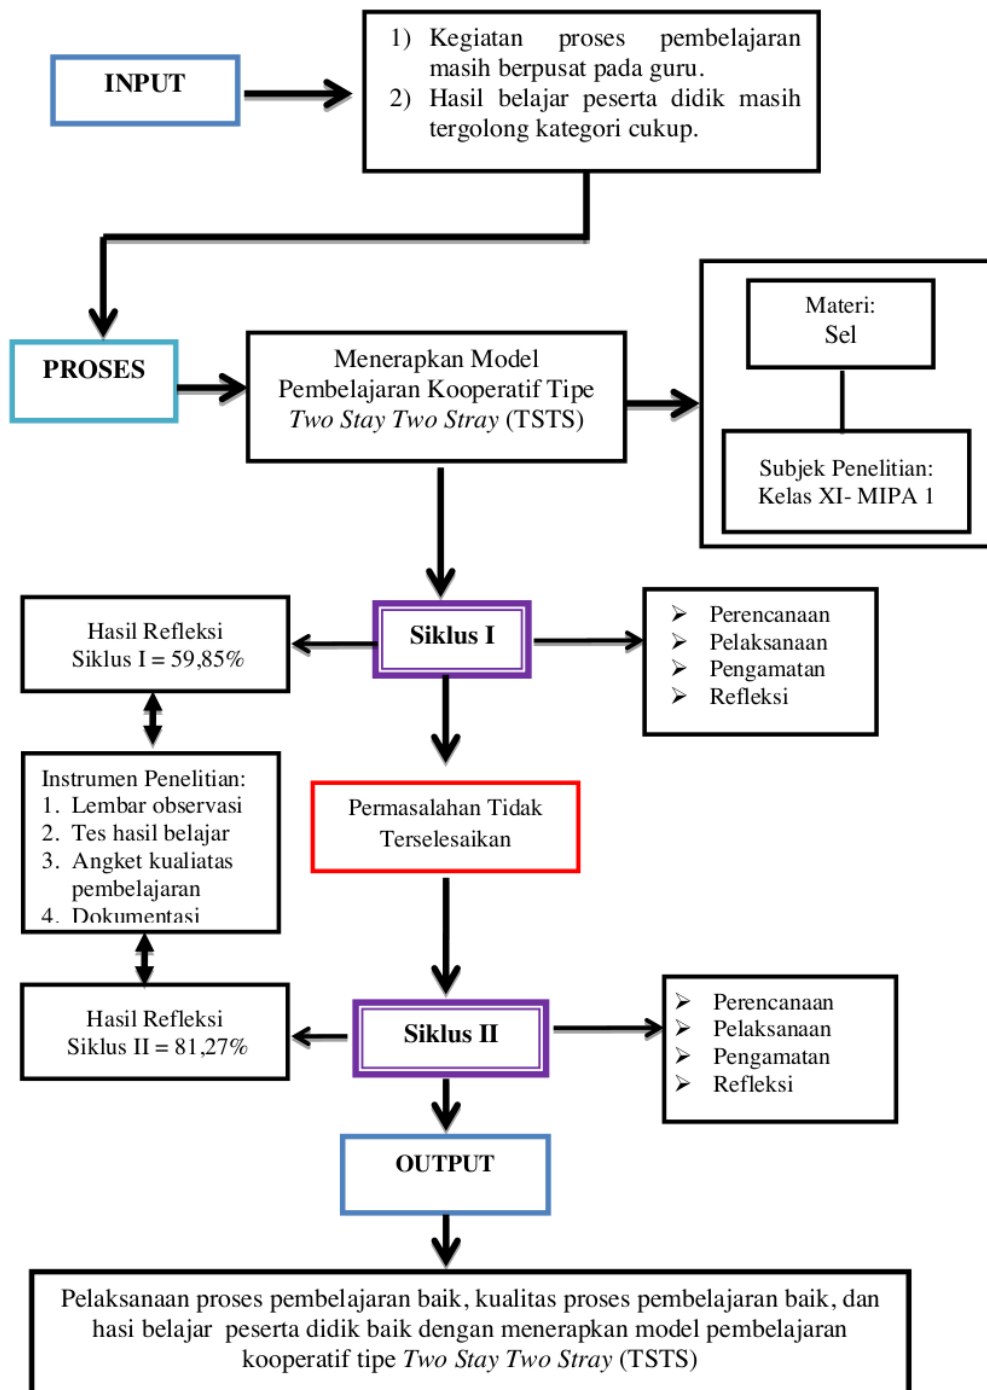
INPUT

1) Kegiatan proses pembelajaran masih berpusat pada guru.
2) Hasil belajar peserta didik masih tergolong kategori cukup.

PROSES

Menerapkan Model Pembelajaran Kooperatif Tipe *Two Stay Two Stray* (TSTS)

Materi: Sel

Subjek Penelitian: Kelas XI- MIPA 1

Hasil Refleksi Siklus I = 59,85%

Siklus I

➢ Perencanaan
➢ Pelaksanaan
➢ Pengamatan
➢ Refleksi

Instrumen Penelitian:
1. Lembar observasi
2. Tes hasil belajar
3. Angket kualiatas pembelajaran
4. Dokumentasi

Permasalahan Tidak Terselesaikan

Hasil Refleksi Siklus II = 81,27%

Siklus II

➢ Perencanaan
➢ Pelaksanaan
➢ Pengamatan
➢ Refleksi

OUTPUT

Pelaksanaan proses pembelajaran baik, kualitas proses pembelajaran baik, dan hasi belajar peserta didik baik dengan menerapkan model pembelajaran kooperatif tipe *Two Stay Two Stray* (TSTS)